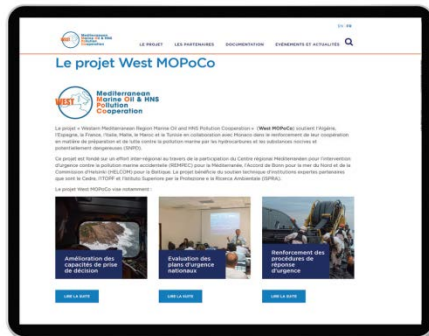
EN FR

LE PROJET LES PARTENAIRES DOCUMENTATION ÉVÉNEMENTS ET ACTUALITÉS

Le projet West MOPoCo

WEST Mediterranean Marine Oil & HNS Pollution Cooperation

Le projet « Western Mediterranean Region Marine Oil and HNS Pollution Cooperation » (West MOPoCo) soutient l'Algérie, l'Espagne, la France, l'Italie, Malte, le Maroc et la Tunisie en collaboration avec Monaco dans le renforcement de leur coopération en matière de préparation et de lutte contre la pollution marine par les hydrocarbures et les substances nocives et potentiellement dangereuses (SNPD).

Ce projet est fondé sur un effort interrégional au travers de la participation du Centre régional Méditerranéen pour l'Intervention d'urgence contre la pollution marine accidentelle (REMPEC) pour la Méditerranée, l'Accord de Bonn pour la mer du Nord et de la Commission d'Helsinki (HELCOM) pour la Baltique. Le projet bénéficie du soutien technique d'institutions expertes partenaires que sont le Cedre, l'ITOPF et l'Istituto Superiore per la Protezione e la Ricerca Ambientale (ISPRA).

Le projet West MOPoCo vise notamment :

Amélioration des capacités de prise de décision

LIRE LA SUITE

Evaluation des plans d'urgence nationaux

LIRE LA SUITE

Renforcement des procédures de réponse d'urgence

LIRE LA SUITE